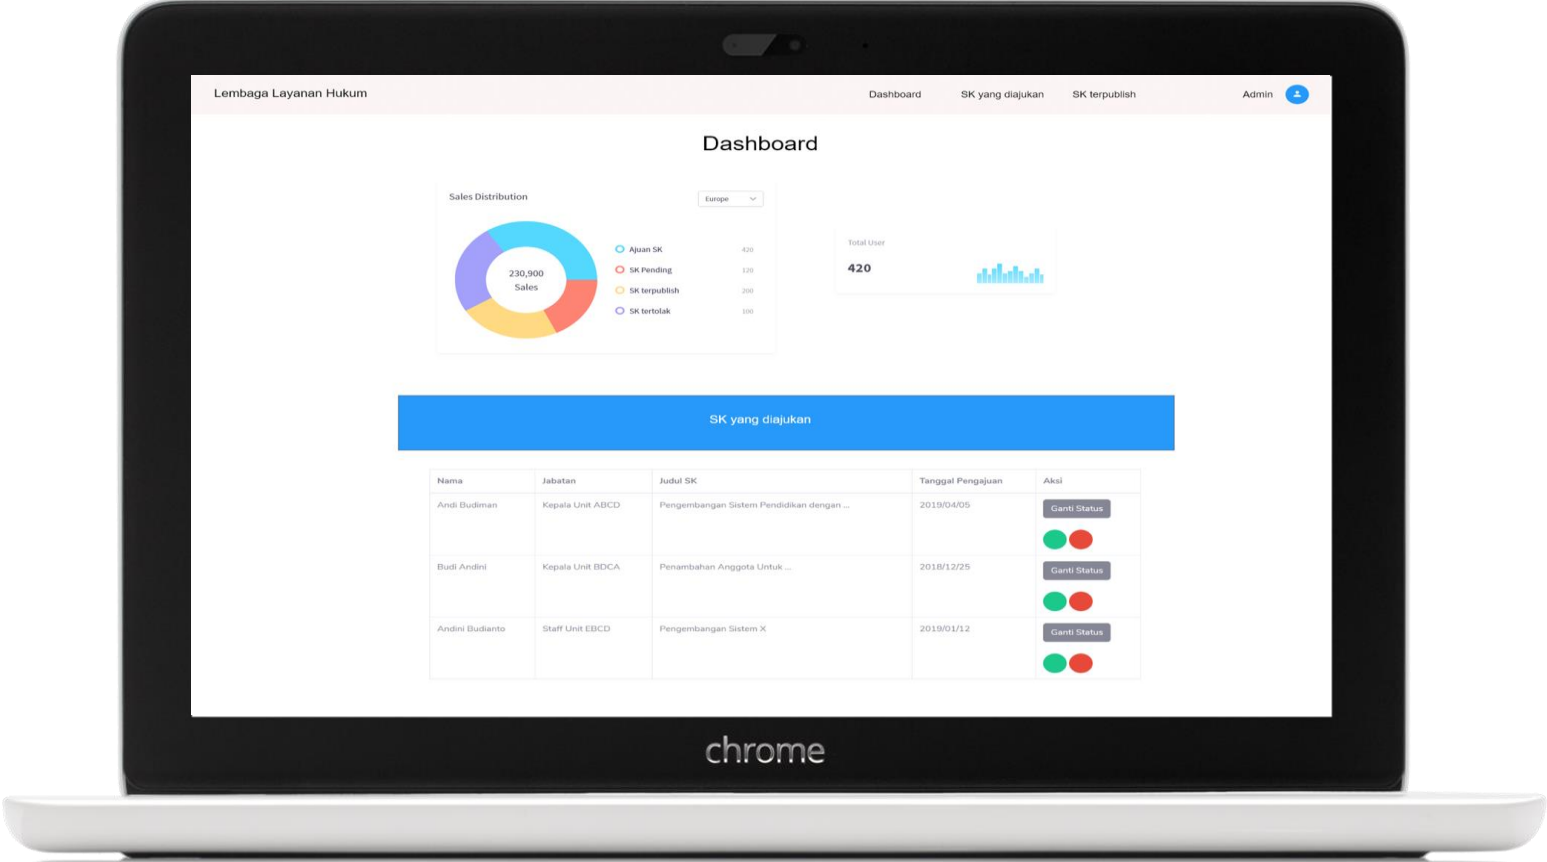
Lembaga Layanan Hukum

Dashboard SK yang diajukan SK terpublish Admin

Dashboard

Sales Distribution

Europe

230,900
Sales

Ajuan SK 420
SK Pending 120
SK terpublish 200
SK tertolak 100

Total User

420

SK yang diajukan

| Nama | Jabatan | Judul SK | Tanggal Pengajuan | Aksi |
|---|---|---|---|---|
| Andi Budiman | Kepala Unit ABCD | Pengembangan Sistem Pendidikan dengan ... | 2019/04/05 | Ganti Status |
| Budi Andini | Kepala Unit BDCA | Penambahan Anggota Untuk ... | 2018/12/25 | Ganti Status |
| Andini Budianto | Staff Unit EBCD | Pengembangan Sistem X | 2019/01/12 | Ganti Status |

chrome